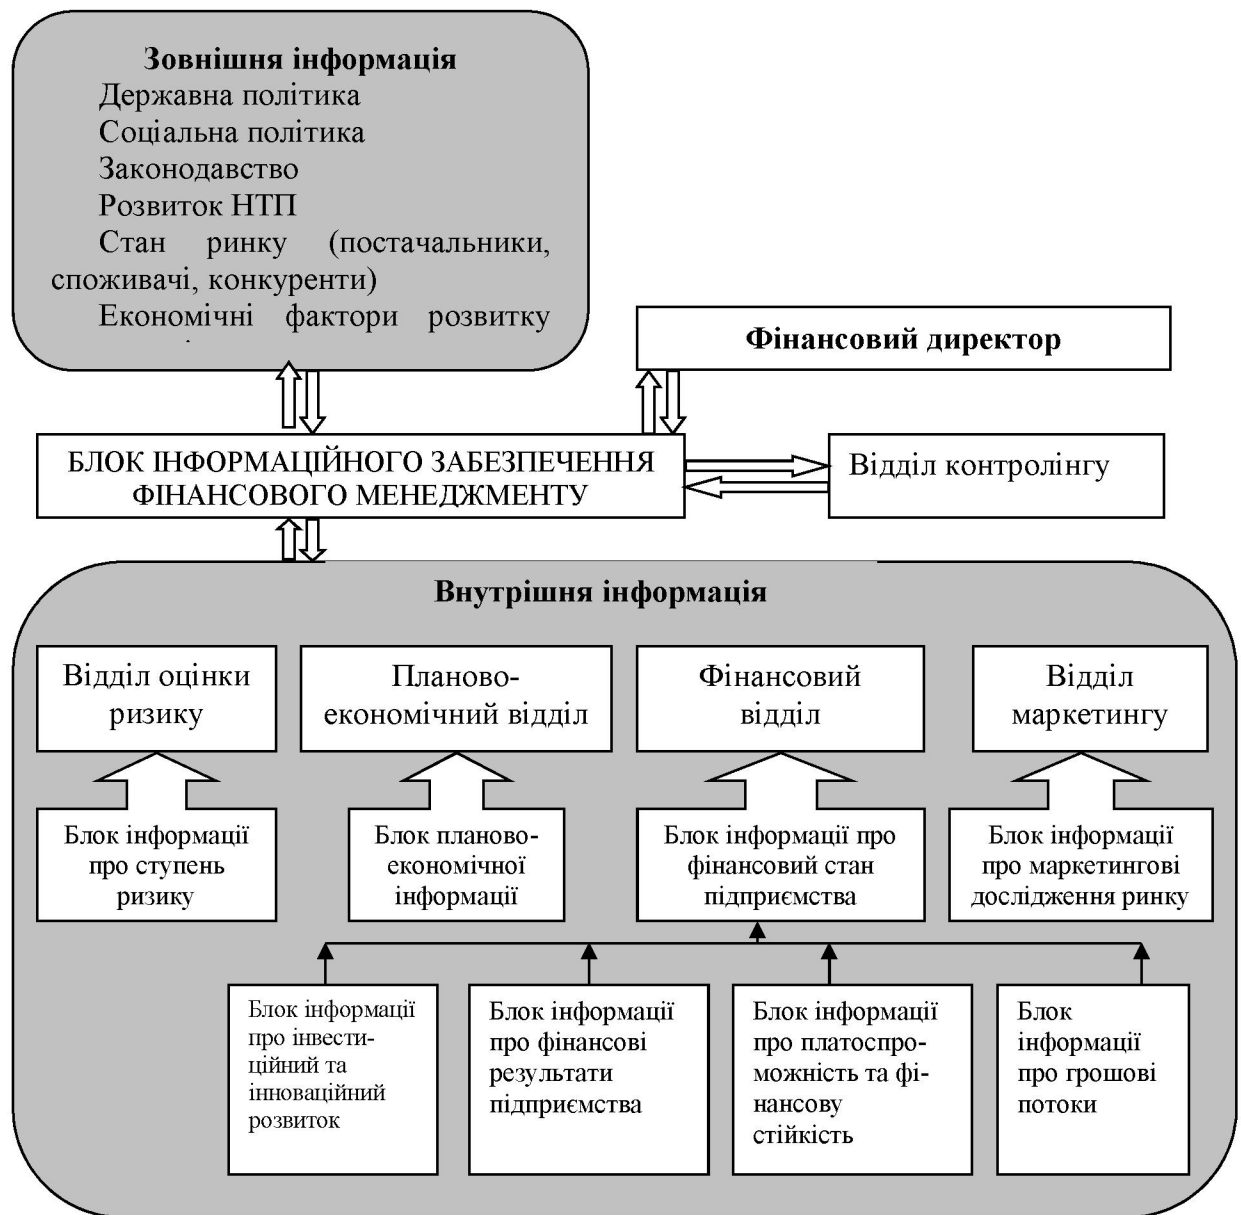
Зовнішня інформація

Державна політика

Соціальна політика

Законодавство

Розвиток НТП

Стан ринку (постачальники, споживачі, конкуренти)

Економічні фактори розвитку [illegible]

Фінансовий директор

БЛОК ІНФОРМАЦІЙНОГО ЗАБЕЗПЕЧЕННЯ ФІНАНСОВОГО МЕНЕДЖМЕНТУ

Відділ контролінгу

Внутрішня інформація

Відділ оцінки ризику

Планово-економічний відділ

Фінансовий відділ

Відділ маркетингу

Блок інформації про ступень ризику

Блок планово-економічної інформації

Блок інформації про фінансовий стан підприємства

Блок інформації про маркетингові дослідження ринку

Блок інформації про інвестиційний та інноваційний розвиток

Блок інформації про фінансові результати підприємства

Блок інформації про платоспроможність та фінансову стійкість

Блок інформації про грошові потоки